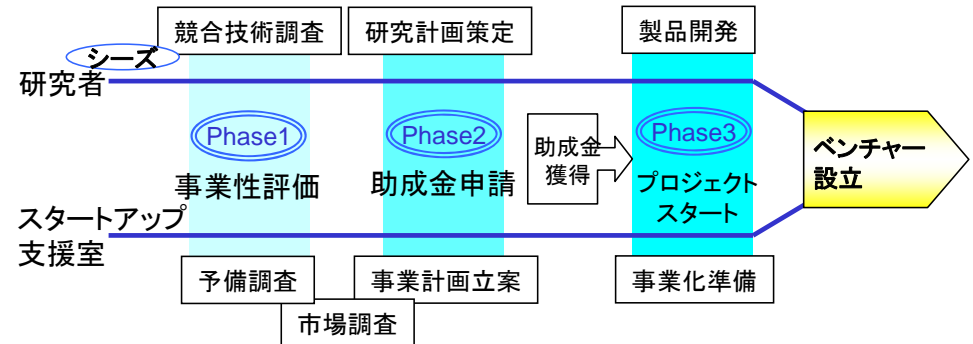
競合技術調査

研究計画策定

製品開発

シーズ

研究者

Phase1

事業性評価

Phase2

助成金申請

助成金獲得

Phase3

プロジェクトスタート

ベンチャー設立

スタートアップ支援室

予備調査

市場調査

事業計画立案

事業化準備